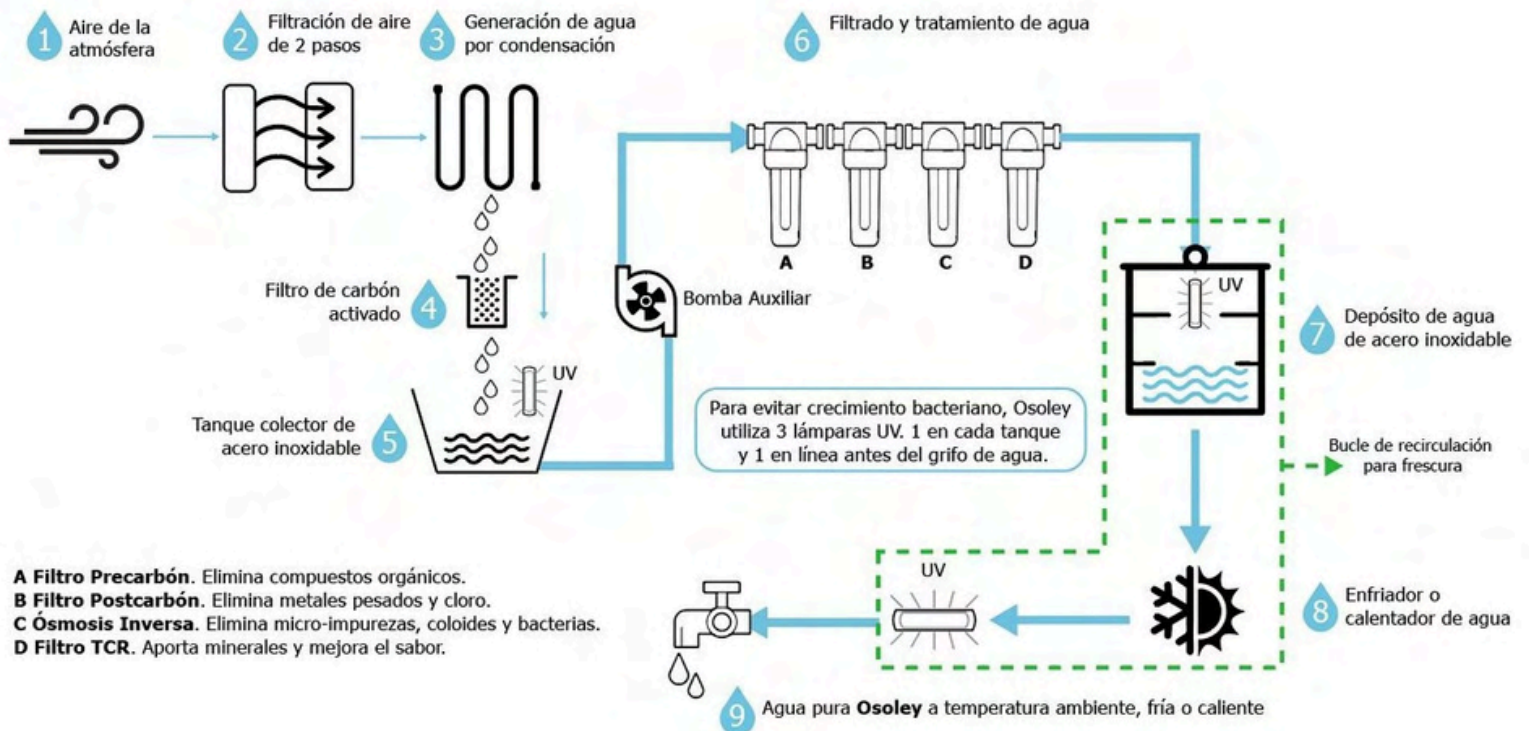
1 Aire de la atmósfera

2 Filtración de aire de 2 pasos

3 Generación de agua por condensación

6 Filtrado y tratamiento de agua

A B C D

Filtro de carbón activado 4

Bomba Auxiliar

UV

7 Depósito de agua de acero inoxidable

UV

Tanque colector de acero inoxidable 5

Para evitar crecimiento bacteriano, Osoley utiliza 3 lámparas UV. 1 en cada tanque y 1 en línea antes del grifo de agua.

Bucle de recirculación para frescura

**A Filtro Precarbón**. Elimina compuestos orgánicos.
**B Filtro Postcarbón**. Elimina metales pesados y cloro.
**C Ósmosis Inversa**. Elimina micro-impurezas, coloides y bacterias.
**D Filtro TCR**. Aporta minerales y mejora el sabor.

UV

8 Enfriador o calentador de agua

9 Agua pura **Osoley** a temperatura ambiente, fría o caliente